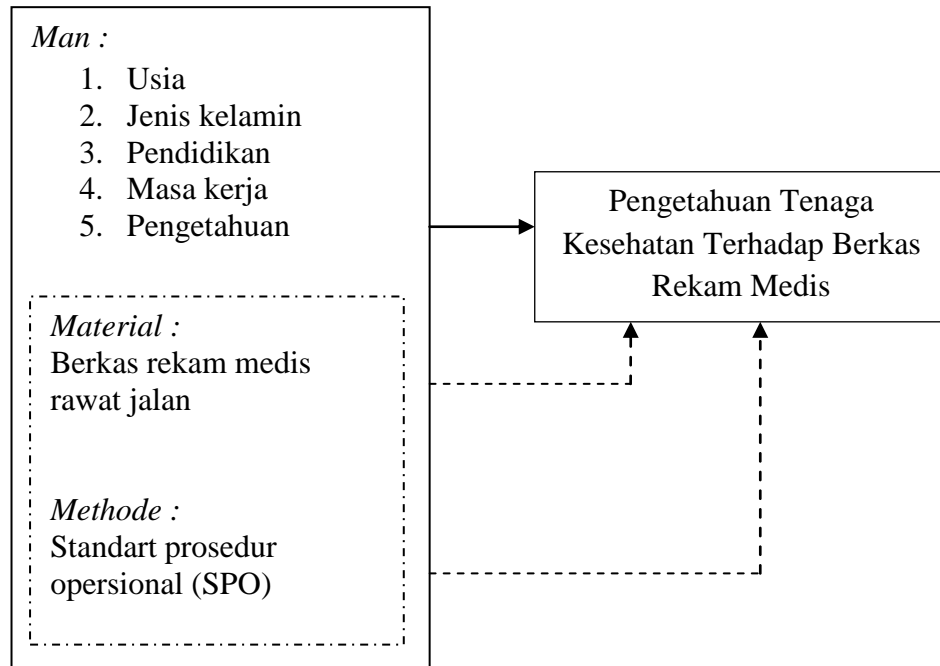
*Man :*
1. Usia
2. Jenis kelamin
3. Pendidikan
4. Masa kerja
5. Pengetahuan

*Material :*
Berkas rekam medis rawat jalan

*Methode :*
Standart prosedur opersional (SPO)

Pengetahuan Tenaga Kesehatan Terhadap Berkas Rekam Medis